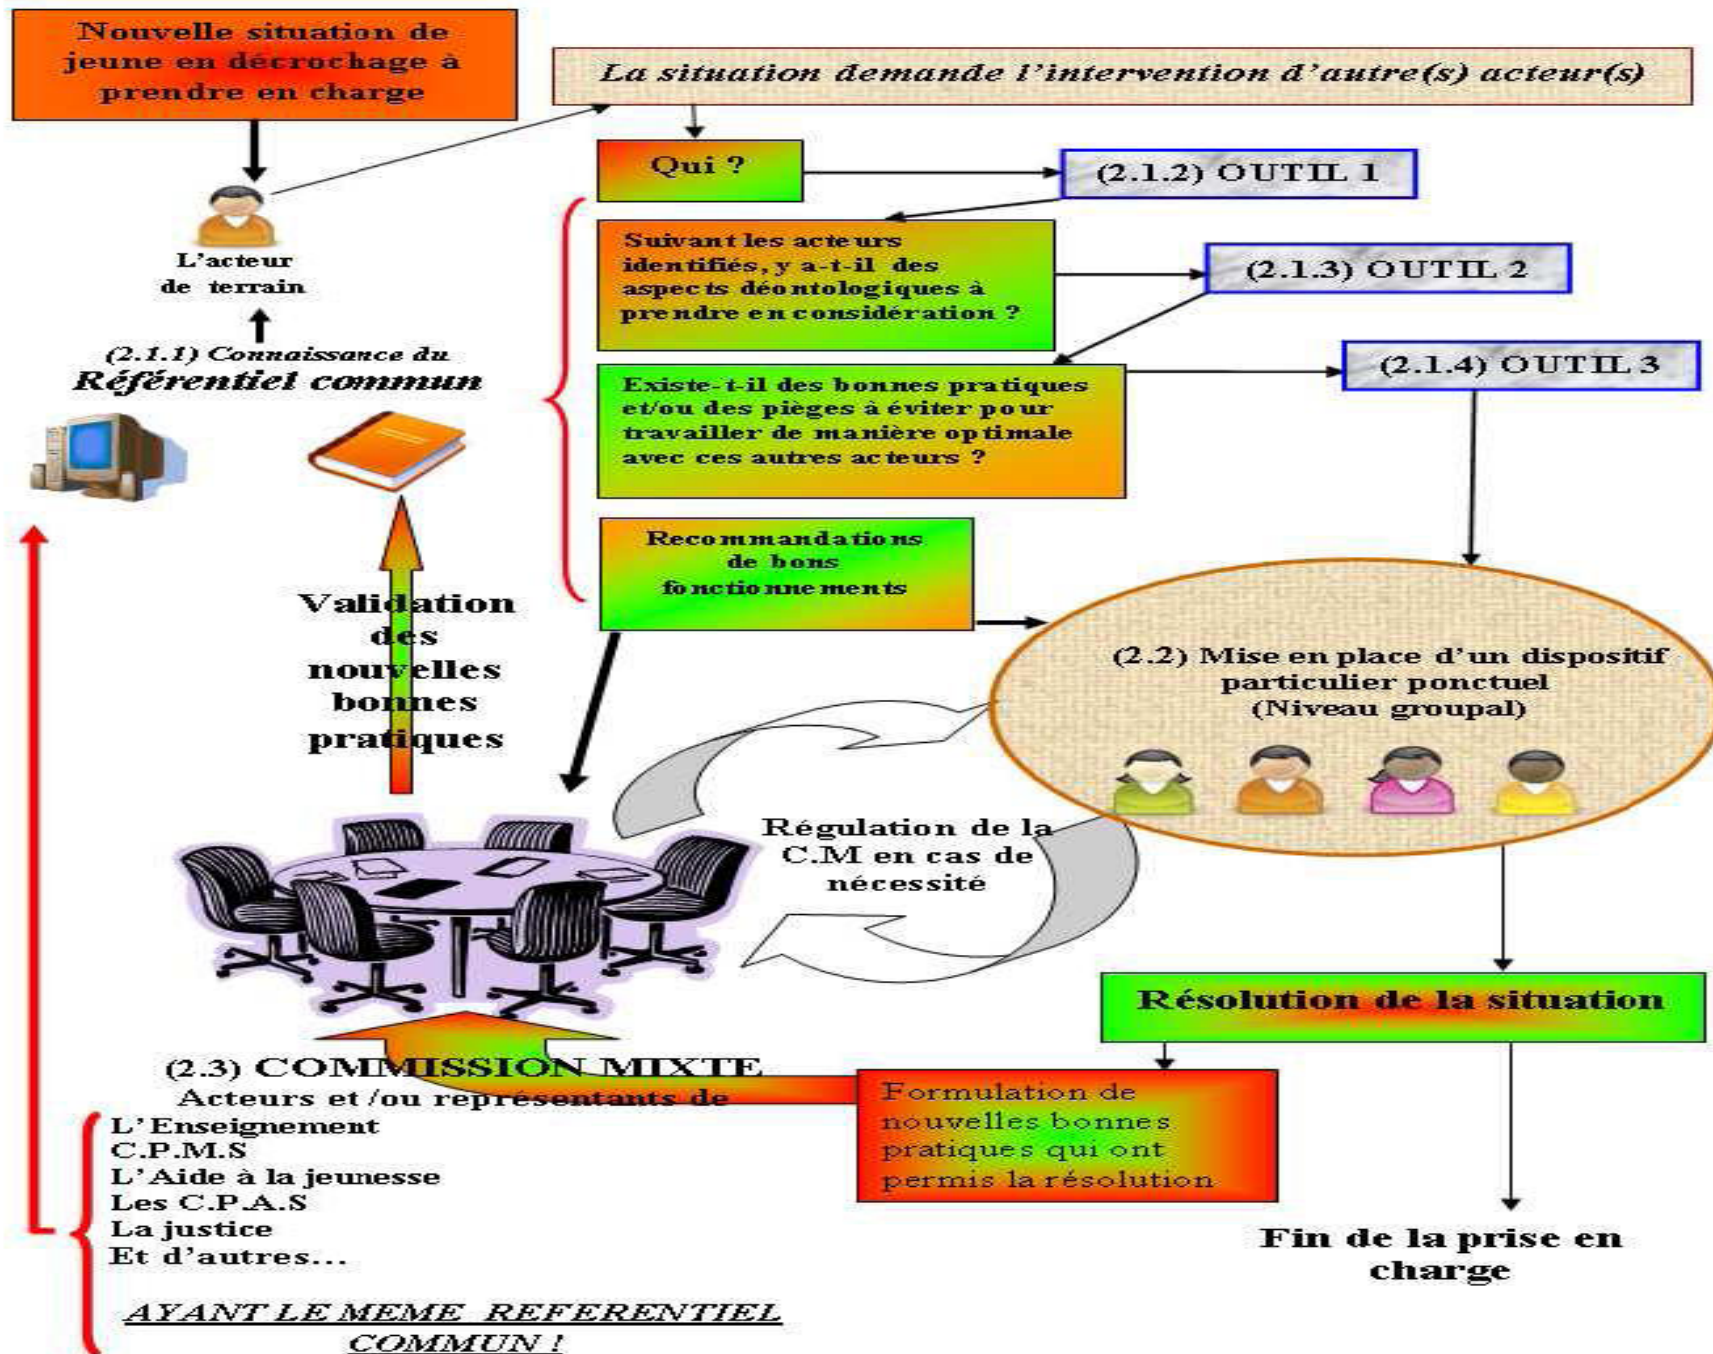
Nouvelle situation de jeune en décrochage à prendre en charge

La situation demande l'intervention d'autre(s) acteur(s)

L'acteur de terrain

Qui ?

(2.1.2) OUTIL 1

Suivant les acteurs identifiés, y a-t-il des aspects déontologiques à prendre en considération ?

(2.1.3) OUTIL 2

(2.1.1) Connaissance du Référentiel commun

Existe-t-il des bonnes pratiques et/ou des pièges à éviter pour travailler de manière optimale avec ces autres acteurs ?

(2.1.4) OUTIL 3

Recommandations de bons fonctionnements

Validation des nouvelles bonnes pratiques

(2.2) Mise en place d'un dispositif particulier ponctuel (Niveau groupal)

Régulation de la C.M en cas de nécessité

Résolution de la situation

(2.3) COMMISSION MIXTE
Acteurs et /ou représentants de

L'Enseignement
C.P.M.S
L'Aide à la jeunesse
Les C.P.A.S
La justice
Et d'autres...

AYANT LE MEME REFERENTIEL COMMUN !

Formulation de nouvelles bonnes pratiques qui ont permis la résolution

Fin de la prise en charge